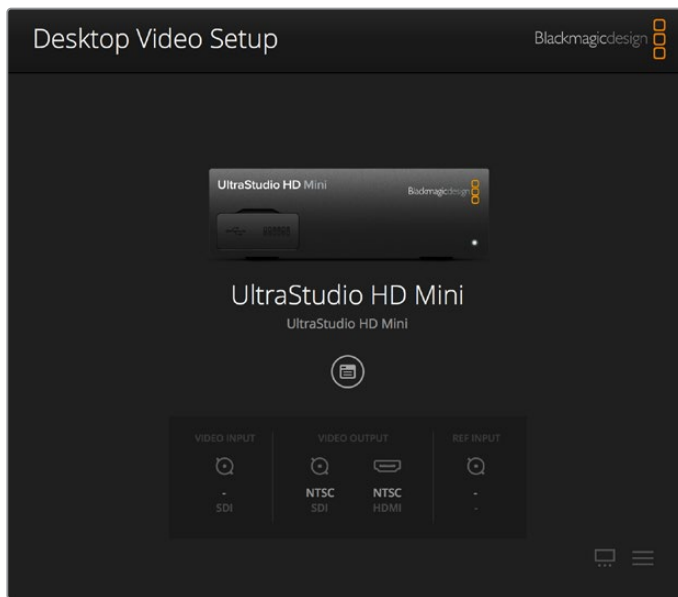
Desktop Video Setup

Blackmagicdesign

UltraStudio HD Mini

Blackmagicdesign

UltraStudio HD Mini

UltraStudio HD Mini

| VIDEO INPUT | VIDEO OUTPUT | | REF INPUT |
|---|---|---|---|
| - | NTSC | NTSC | - |
| SDI | SDI | HDMI | - |